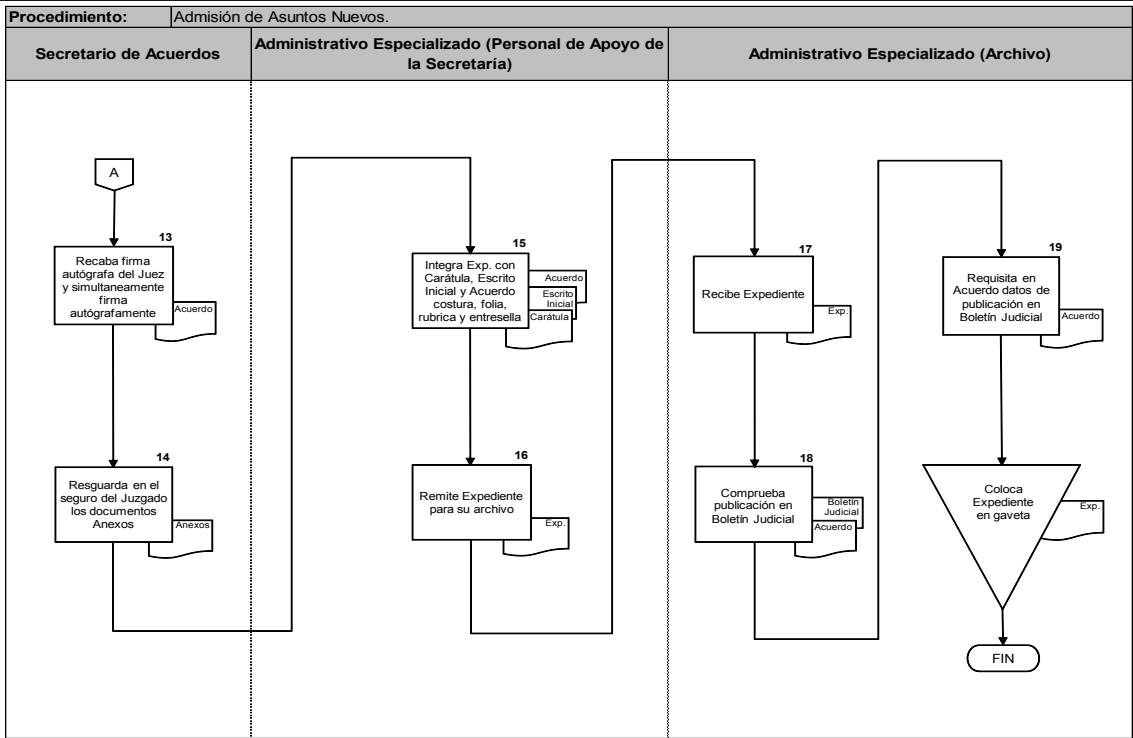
Procedimiento: Admisión de Asuntos Nuevos.

Secretario de Acuerdos

Administrativo Especializado (Personal de Apoyo de la Secretaría)

Administrativo Especializado (Archivo)

A

13
Recaba firma autógrafa del Juez y simultaneamente firma autógrafamente

Acuerdo

14
Resguarda en el seguro del Juzgado los documentos Anexos

Anexos

15
Integra Exp. con Carátula, Escrito Inicial y Acuerdo costura, folia, rubrica y entresella

Acuerdo
Escrito Inicial
Carátula

16
Remite Expediente para su archivo

Exp.

17
Recibe Expediente

Exp.

18
Comprueba publicación en Boletín Judicial

Boletín Judicial
Acuerdo

19
Requisita en Acuerdo datos de publicación en Boletín Judicial

Acuerdo

Coloca Expediente en gaveta

Exp.

FIN